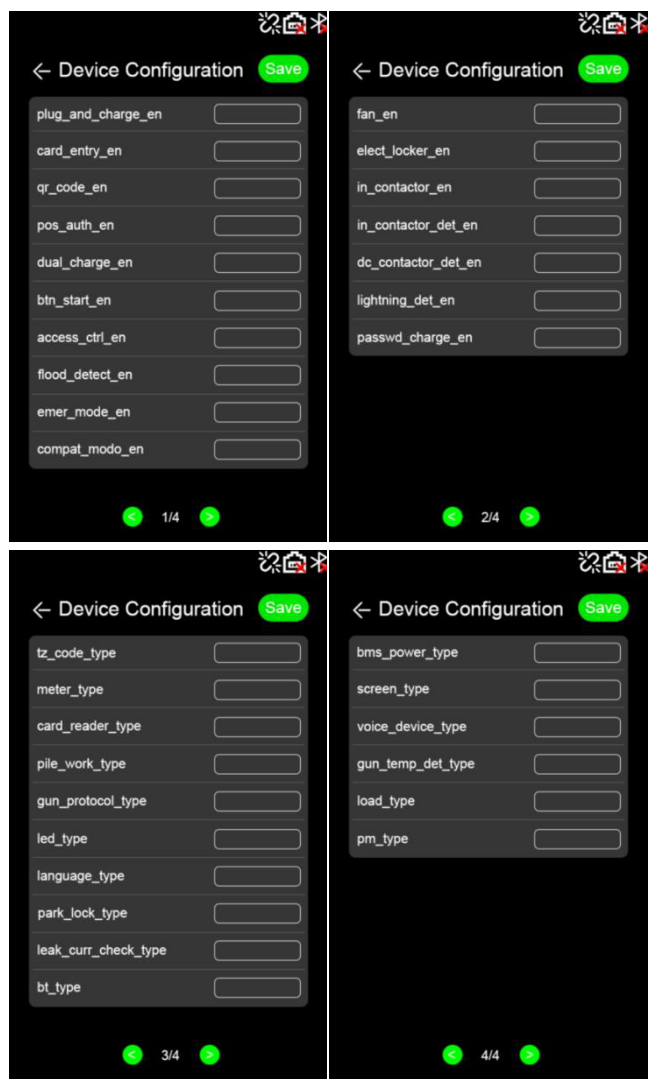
← Device Configuration Save

plug_and_charge_en

card_entry_en

qr_code_en

pos_auth_en

dual_charge_en

btn_start_en

access_ctrl_en

flood_detect_en

emer_mode_en

compat_modo_en

< 1/4 >

← Device Configuration Save

fan_en

elect_locker_en

in_contactor_en

in_contactor_det_en

dc_contactor_det_en

lightning_det_en

passwd_charge_en

< 2/4 >

← Device Configuration Save

tz_code_type

meter_type

card_reader_type

pile_work_type

gun_protocol_type

led_type

language_type

park_lock_type

leak_curr_check_type

bt_type

< 3/4 >

← Device Configuration Save

bms_power_type

screen_type

voice_device_type

gun_temp_det_type

load_type

pm_type

< 4/4 >